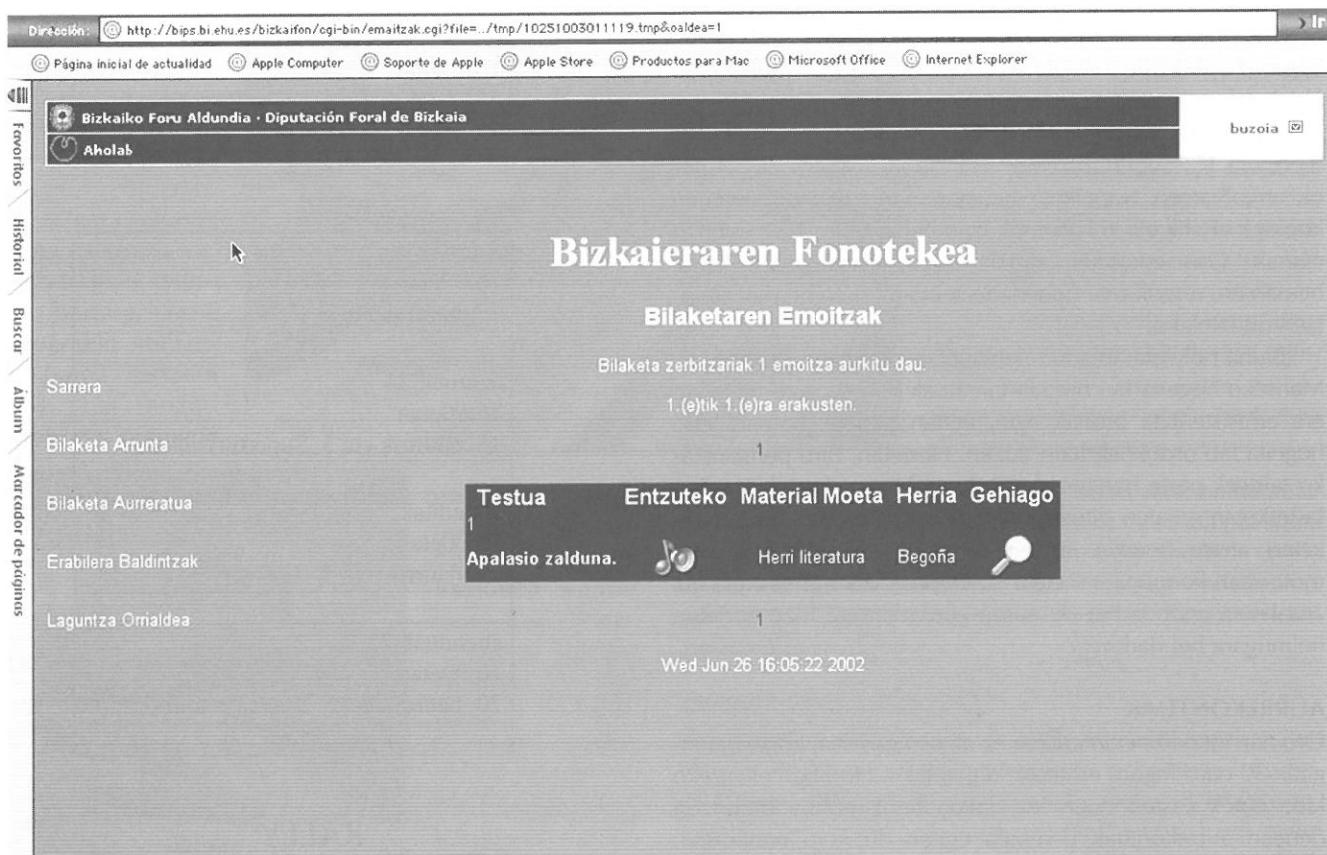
Dirección: http://bips.bi.ehu.es/bizkaifon/cgi-bin/emaitzak.cgi?file=../tmp/10251003011119.tmp&oaldea=1

Página inicial de actualidad  Apple Computer  Soporte de Apple  Apple Store  Productos para Mac  Microsoft Office  Internet Explorer

Favoritos  Historial  Buscar  Álbum  Marcador de páginas

Bizkaiko Foru Aldundia · Diputación Foral de Bizkaia
Aholab

buzoia

Bizkaieraren Fonotekea

Bilaketaren Emoitzak

Bilaketa zerbitzariak 1 emoitza aurkitu dau.

1.(e)tik 1.(e)ra erakusten.

Sarrera

Bilaketa Arrunta

Bilaketa Aurreratua

Erabilera Baldintzak

Laguntza Orrialdea

1

| Testua | Entzuteko | Material Moeta | Herria | Gehiago |
|---|---|---|---|---|
| 1 | | | | |
| Apalasio zalduna. | | Herri literatura | Begoña | |

1

Wed Jun 26 16:05:22 2002